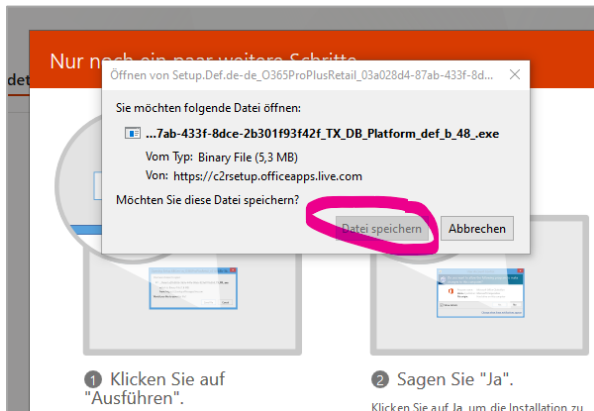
Nur noch ein paar weitere Schritte

det

Öffnen von Setup.Def.de-de_O365ProPlusRetail_03a028d4-87ab-433f-8d...

Sie möchten folgende Datei öffnen:

...7ab-433f-8dce-2b301f93f42f_TX_DB_Platform_def_b_48_.exe

Vom Typ: Binary File (5,3 MB)

Von: https://c2rsetup.officeapps.live.com

Möchten Sie diese Datei speichern?

Datei speichern

Abbrechen

1 Klicken Sie auf "Ausführen".

2 Sagen Sie "Ja".

Klicken Sie auf Ja, um die Installation zu